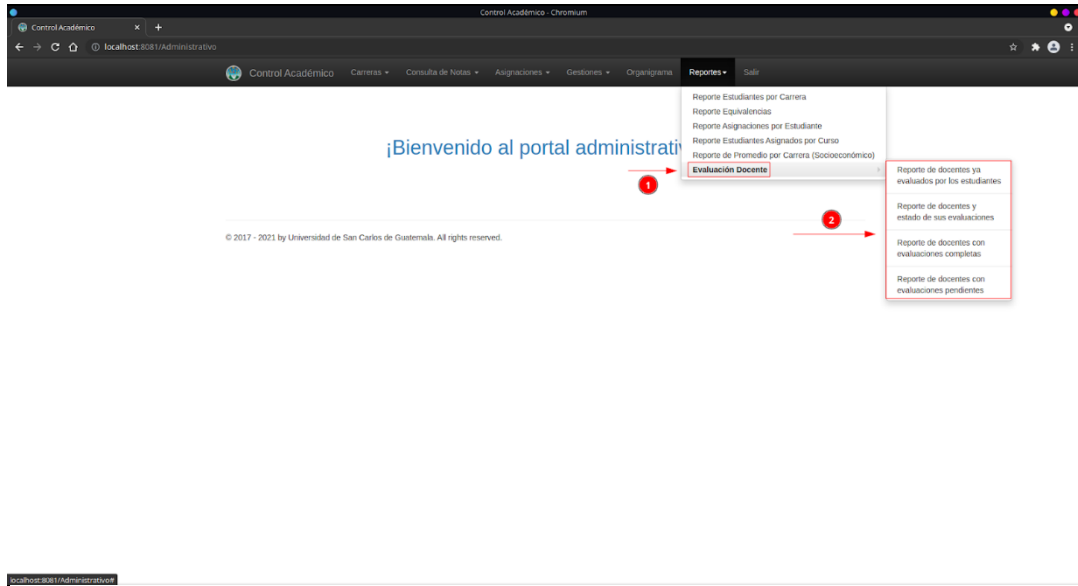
Control Académico - Chromium

Control Académico ×

localhost:8081/Administrativo

Control Académico Carreras ▾ Consulta de Notas ▾ Asignaciones ▾ Gestiones ▾ Organigrama Reportes ▾ Salir

Reporte Estudiantes por Carrera
Reporte Equivalencias
Reporte Asignaciones por Estudiante
Reporte Estudiantes Asignados por Curso
Reporte de Promedio por Carrera (Socioeconómico)
Evaluación Docente

¡Bienvenido al portal administrati

1

Reporte de docentes ya evaluados por los estudiantes

2

Reporte de docentes y estado de sus evaluaciones

Reporte de docentes con evaluaciones completas

Reporte de docentes con evaluaciones pendientes

© 2017 - 2021 by Universidad de San Carlos de Guatemala. All rights reserved.

localhost:8081/Administrativo#